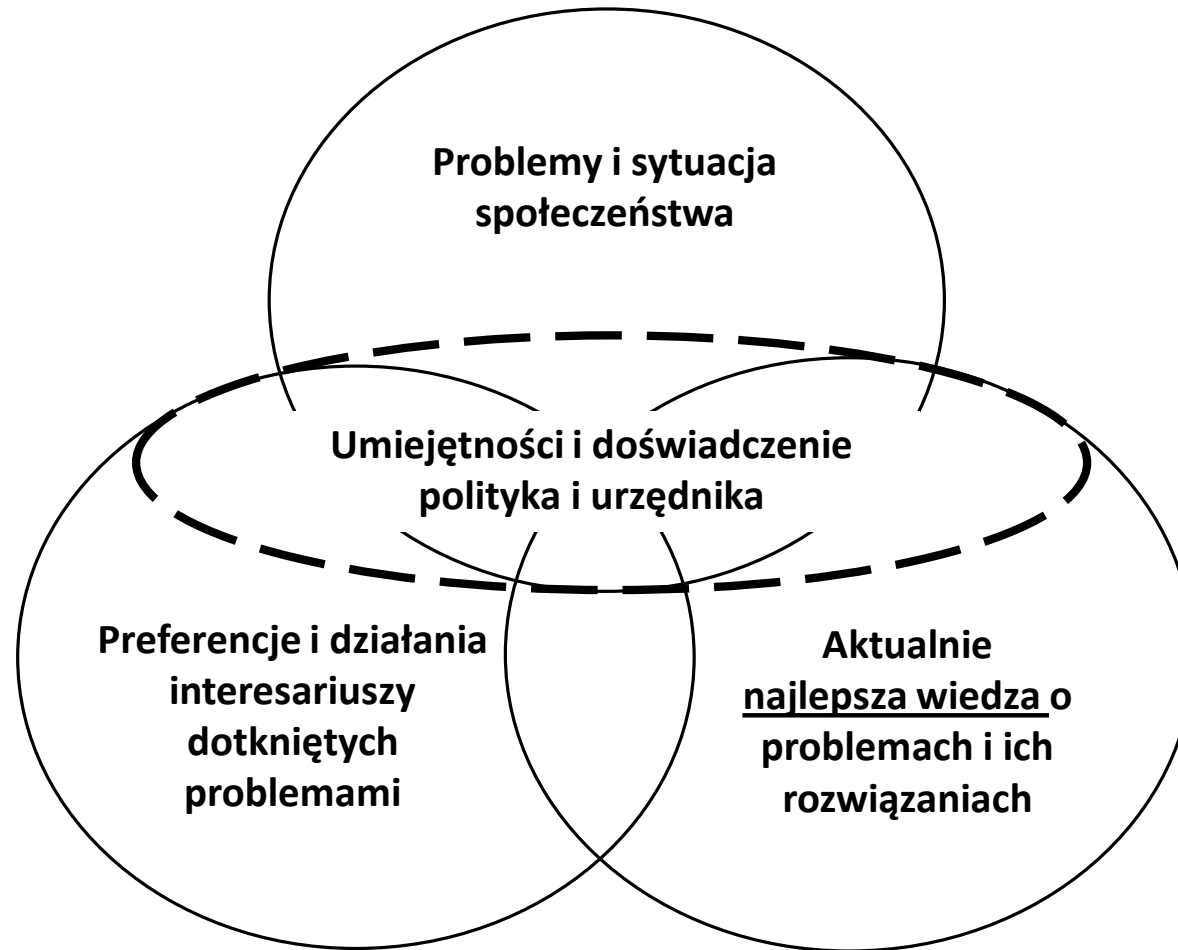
Problemy i sytuacja społeczeństwa

Umiejętności i doświadczenie polityka i urzędnika

Preferencje i działania interesariuszy dotkniętych problemami

Aktualnie najlepsza wiedza o problemach i ich rozwiązaniach